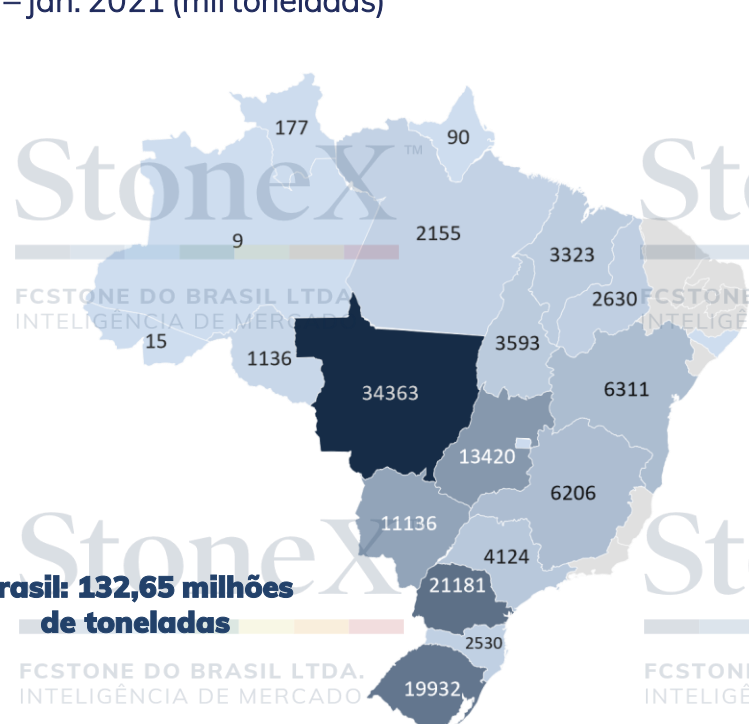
– jan. 2021 (mil toneladas)

StoneX™
FCSTONE DO BRASIL LTDA.
INTELIGÊNCIA DE MERCADO

177
90
9
2155
3323
2630
15
1136
3593
34363
6311
13420
6206
11136
4124
21181
2530
19932

rasil: 132,65 milhões de toneladas

StoneX
FCSTONE DO BRASIL LTDA.
INTELIGÊNCIA DE MERCADO

Sto
FCSTONE
INTELIGÊ

St
FCSTONE
INTELIGÊ